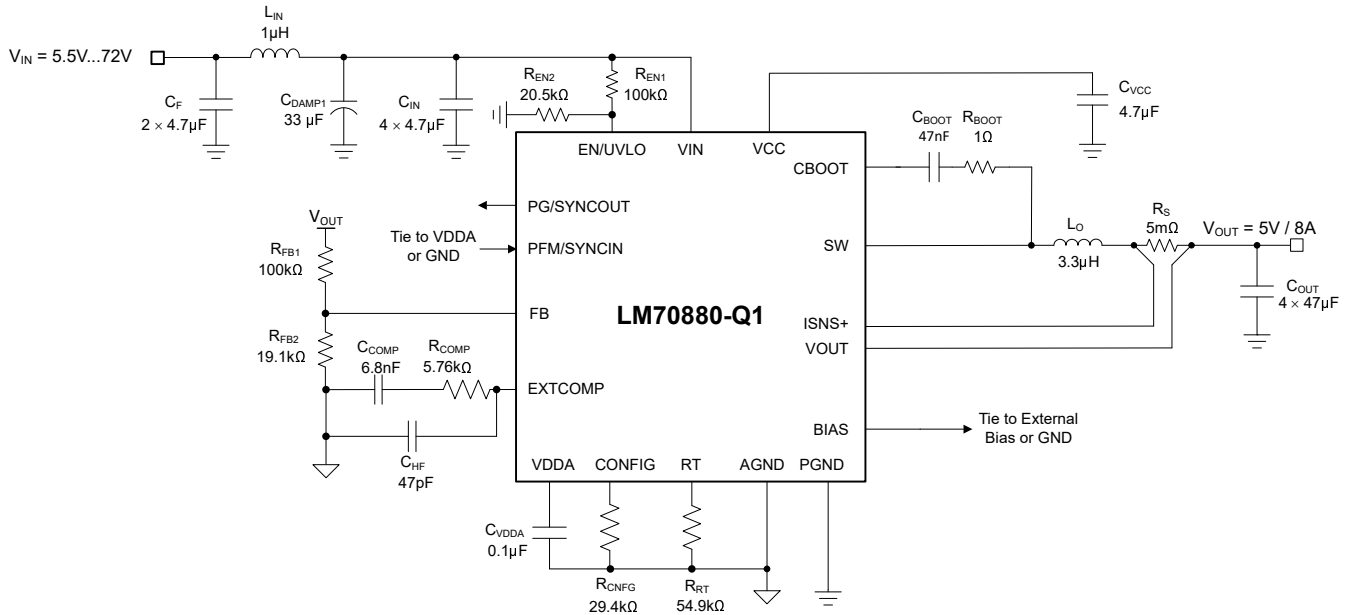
$L_{IN}$
1µH
$V_{IN}$ = 5.5V...72V
$C_F$
2 × 4.7µF
$C_{DAMP1}$
33 µF
$C_{IN}$
4 × 4.7µF
$R_{EN2}$
20.5kΩ
$R_{EN1}$
100kΩ
$C_{VCC}$
4.7µF
$C_{BOOT}$
47nF
$R_{BOOT}$
1Ω
EN/UVLO
VIN
VCC
CBOOT
PG/SYNCOUT
$V_{OUT}$
Tie to VDDA or GND
PFM/SYNCIN
SW
$L_O$
3.3µH
$R_S$
5mΩ
$V_{OUT}$ = 5V / 8A
$C_{OUT}$
4 × 47µF
$R_{FB1}$
100kΩ
FB
LM70880-Q1
ISNS+
VOUT
$R_{FB2}$
19.1kΩ
$C_{COMP}$
6.8nF
$R_{COMP}$
5.76kΩ
EXTCOMP
BIAS
Tie to External Bias or GND
$C_{HF}$
47pF
VDDA
CONFIG
RT
AGND
PGND
$C_{VDDA}$
0.1µF
$R_{CNFG}$
29.4kΩ
$R_{RT}$
54.9kΩ